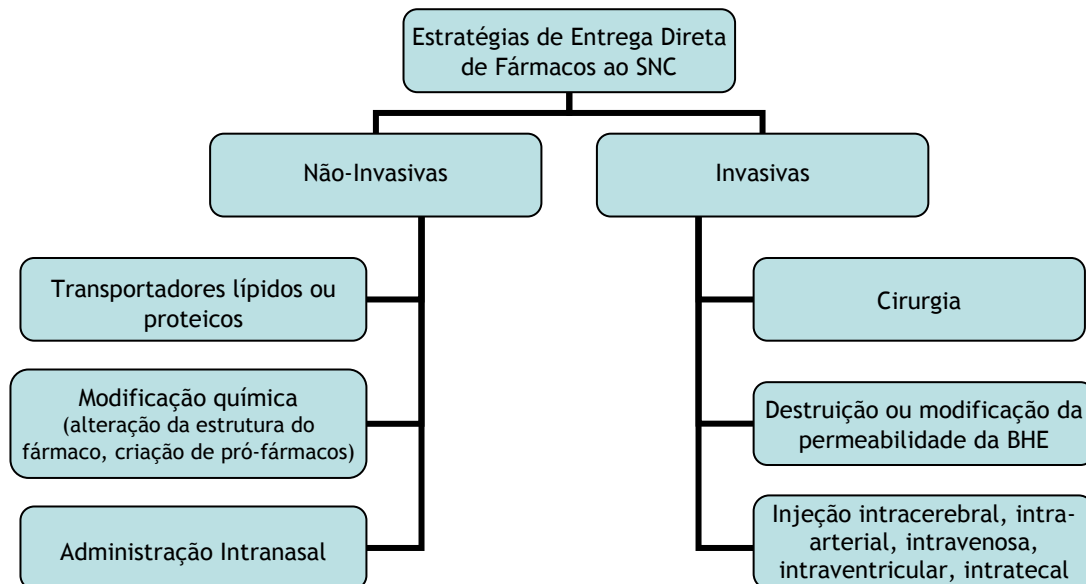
Estratégias de Entrega Direta de Fármacos ao SNC

Não-Invasivas

Invasivas

Transportadores lípidos ou proteicos

Modificação química
(alteração da estrutura do fármaco, criação de pró-fármacos)

Administração Intranasal

Cirurgia

Destruição ou modificação da permeabilidade da BHE

Injeção intracerebral, intra-arterial, intravenosa, intraventricular, intratecal